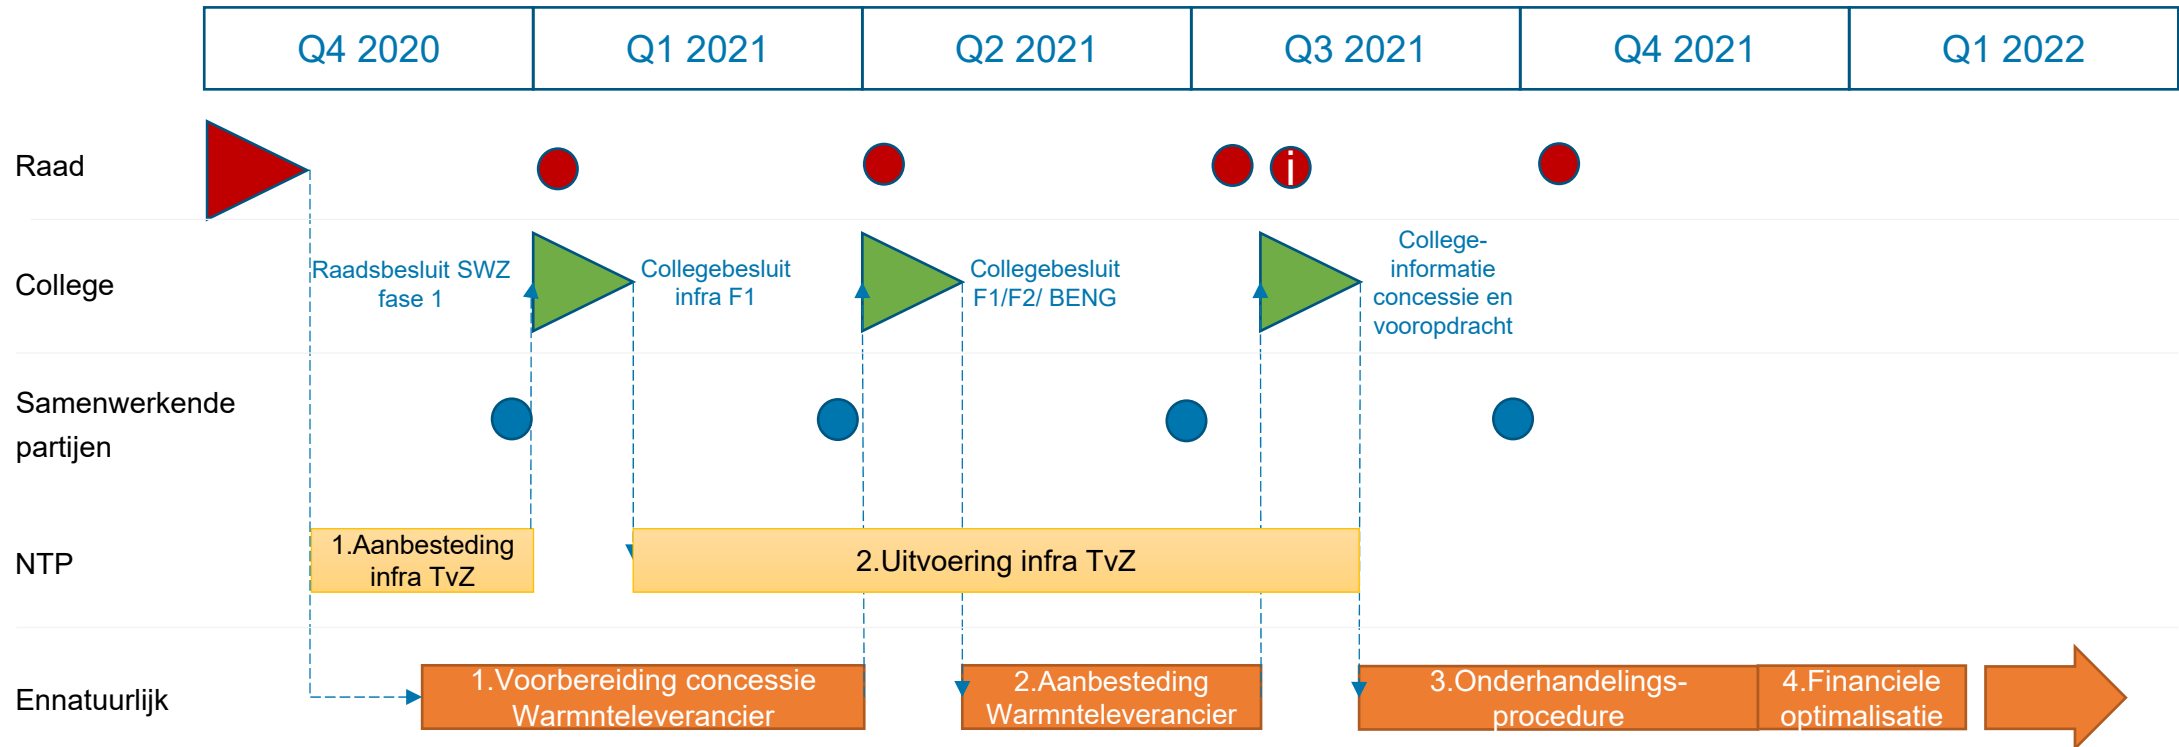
| Q4 2020 | Q1 2021 | Q2 2021 | Q3 2021 | Q4 2021 | Q1 2022 |
|---|---|---|---|---|---|

Raad

i

College

Raadsbesluit SWZ fase 1

Collegebesluit infra F1

Collegebesluit F1/F2/ BENG

College-informatie concessie en vooropdracht

Samenwerkende partijen

NTP

1.Aanbesteding infra TvZ

2.Uitvoering infra TvZ

Ennatuurlijk

1.Voorbereiding concessie Warmteleverancier

2.Aanbesteding Warmteleverancier

3.Onderhandelings-procedure

4.Financiele optimalisatie